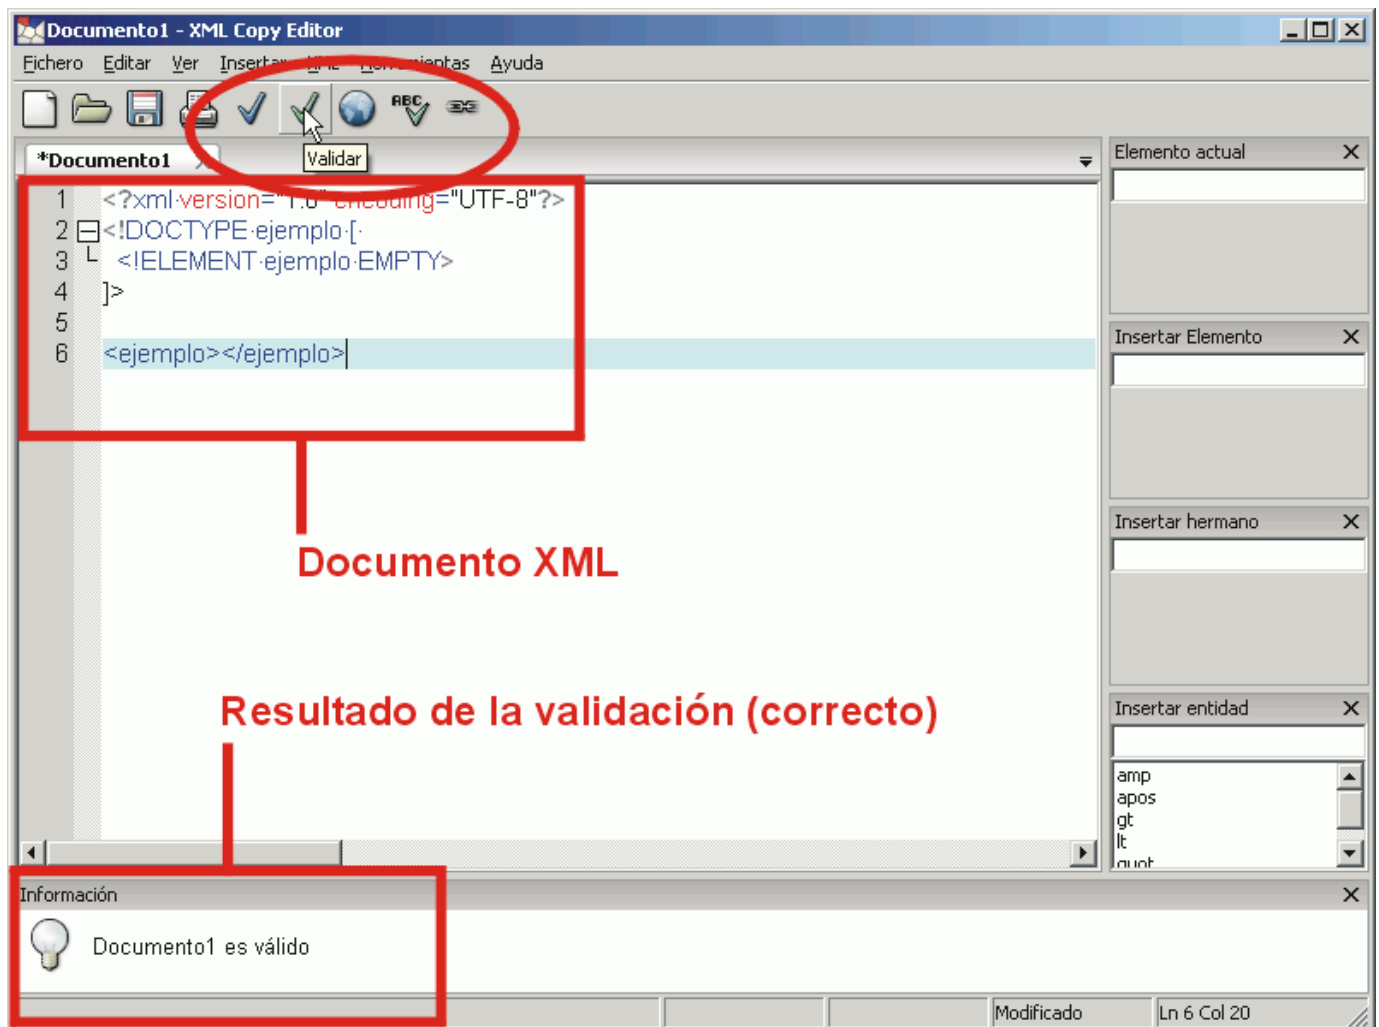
Documento1 - XML Copy Editor

Fichero Editar Ver Insert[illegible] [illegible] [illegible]ientas Ayuda

ABC

Validar

*Documento1

1 <?xml·version="1.0"·encoding="UTF-8"?>
2 <!DOCTYPE·ejemplo·[·
3 <!ELEMENT·ejemplo·EMPTY>
4 ]>
5
6 <ejemplo></ejemplo>

Documento XML

Resultado de la validación (correcto)

Elemento actual

Insertar Elemento

Insertar hermano

Insertar entidad

amp
apos
gt
lt
quot

Información

Documento1 es válido

Modificado Ln 6 Col 20